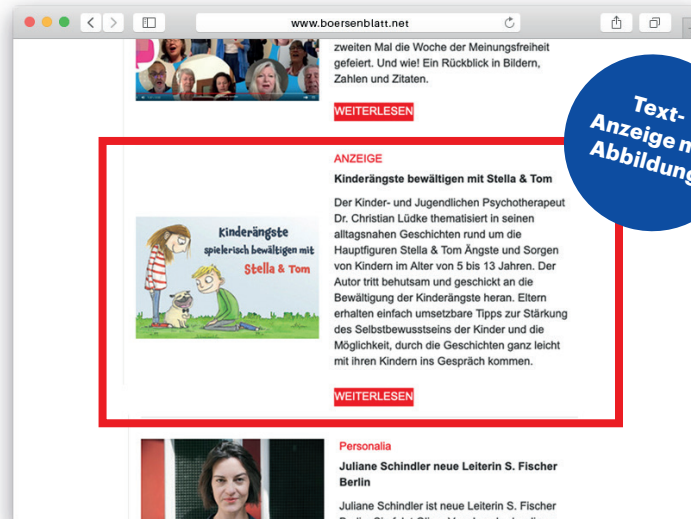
www.boersenblatt.net

zweiten Mal die Woche der Meinungsfreiheit gefeiert. Und wie! Ein Rückblick in Bildern, Zahlen und Zitaten.

WEITERLESEN

Text-Anzeige m Abbildung

ANZEIGE

Kinderängste bewältigen mit Stella & Tom

Kinderängste spielerisch bewältigen mit Stella & Tom

Der Kinder- und Jugendlichen Psychotherapeut Dr. Christian Lüdke thematisiert in seinen alltagsnahen Geschichten rund um die Hauptfiguren Stella & Tom Ängste und Sorgen von Kindern im Alter von 5 bis 13 Jahren. Der Autor tritt behutsam und geschickt an die Bewältigung der Kinderängste heran. Eltern erhalten einfach umsetzbare Tipps zur Stärkung des Selbstbewusstseins der Kinder und die Möglichkeit, durch die Geschichten ganz leicht mit ihren Kindern ins Gespräch kommen.

WEITERLESEN

Personalia

Juliane Schindler neue Leiterin S. Fischer Berlin

Juliane Schindler ist neue Leiterin S. Fischer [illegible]